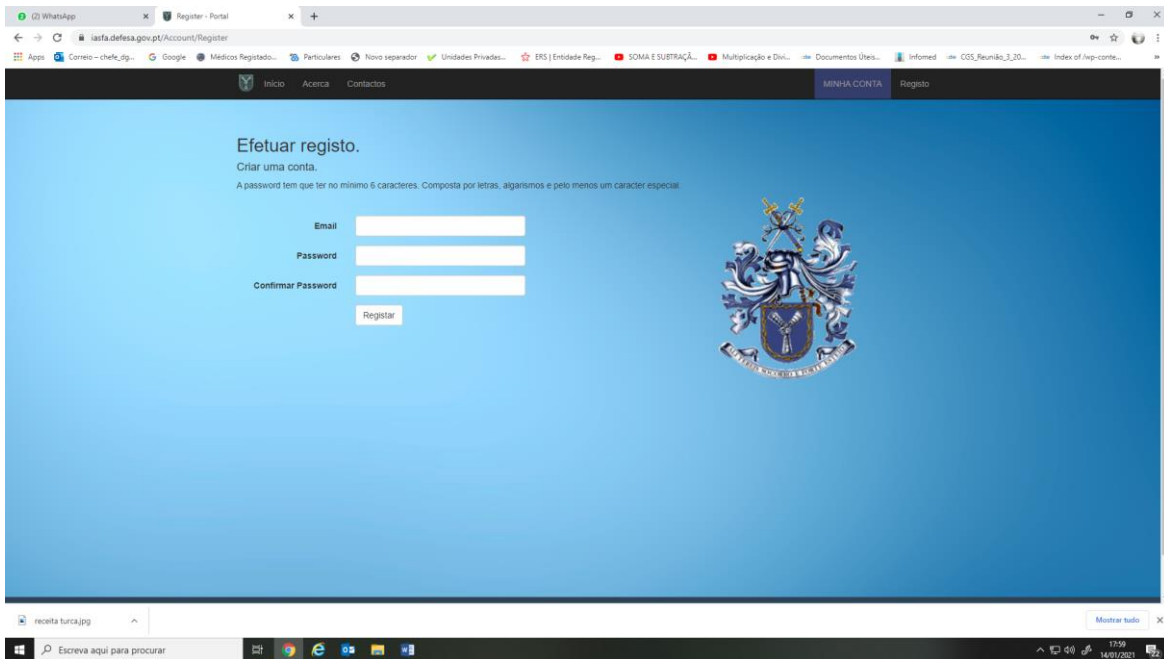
(2) WhatsApp
Register - Portal
iasfa.defesa.gov.pt/Account/Register
Apps Correio – chefe_dg... Google Médicos Registado... Particulares Novo separador Unidades Privadas... ERS | Entidade Reg... SOMA E SUBTRAÇÃ... Multiplicação e Divi... Documentos Úteis... Infomed CGS_Reunião_3_20... Index of /wp-conte...

Início Acerca Contactos
MINHA CONTA Registo

Efetuar registo.
Criar uma conta.
A password tem que ter no mínimo 6 caracteres. Composta por letras, algarismos e pelo menos um caracter especial.

Email
Password
Confirmar Password
Registar

receita turca.jpg
Mostrar tudo
Escreva aqui para procurar
17:59
14/01/2021